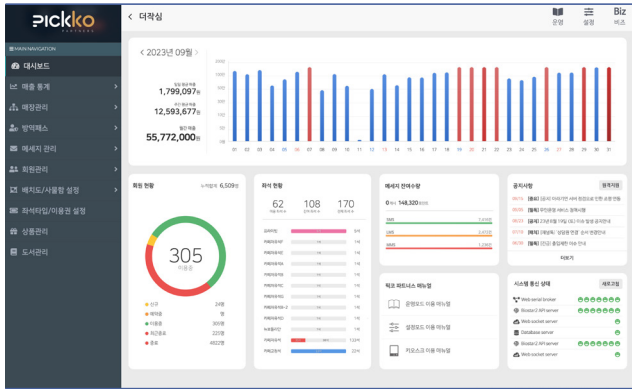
PICKKO PARTNERS

MAIN NAVIGATION

대시보드

매출 통계

매장관리

방역패스

메세지 관리

회원관리

배치도/사물함 설정

좌석타입/이용권 설정

상품관리

도서관리

< 더락심

운영 설정 Biz 버즈

< 2023년 09월 >

1,799,097원

12,593,677원

55,772,000원

01 02 03 04 05 06 07 08 09 10 11 12 13 14 15 16 17 18 19 20 21 22 23 24 25 26 27 28 29 30 31

회원 현황 누적회원 6,509명

305 이용중

좌석 현황

62 108 170

메세지 잔여수량

0㎎ 148,320

공지사항

픽코 파트너스 매뉴얼

운영모드 이용 매뉴얼

설정모드 이용 매뉴얼

키오스크 이용 매뉴얼

시스템 통신 상태

Web serial broker

Biostar2 API server

Web socket server

Database server

Biostar2 API server

Web socket server